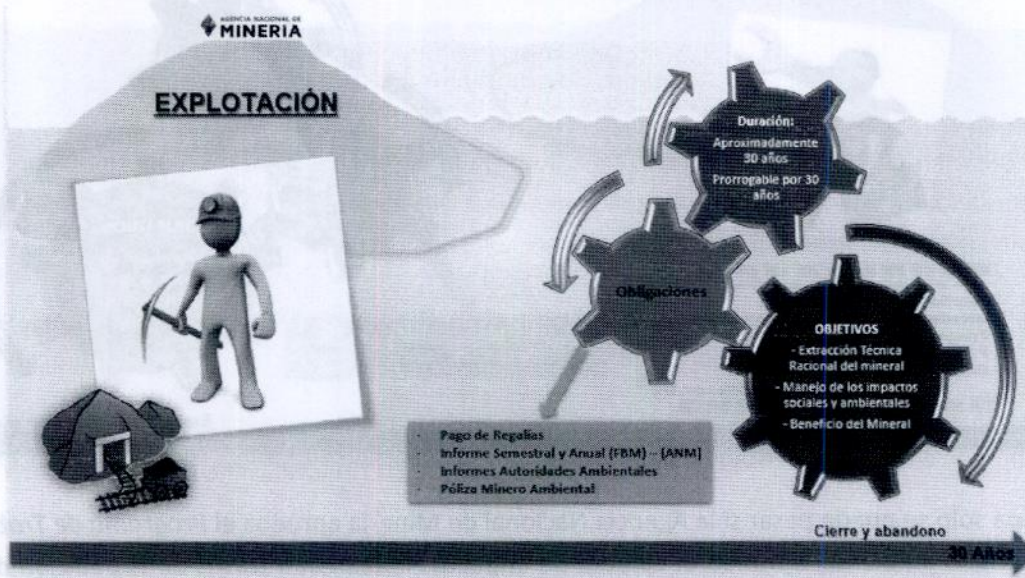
AGENCIA NACIONAL DE MINERIA

EXPLOTACIÓN

Duración:
Aproximadamente 30 años
Prorrogable por 30 años

Obligaciones

OBJETIVOS
- Extracción Técnica Racional del mineral
- Manejo de los impactos sociales y ambientales
- Beneficio del Mineral

- Pago de Regalías
- Informe Semestral y Anual (FBM) – (ANM)
- Informes Autoridades Ambientales
- Póliza Minero Ambiental

Cierre y abandono

30 Años